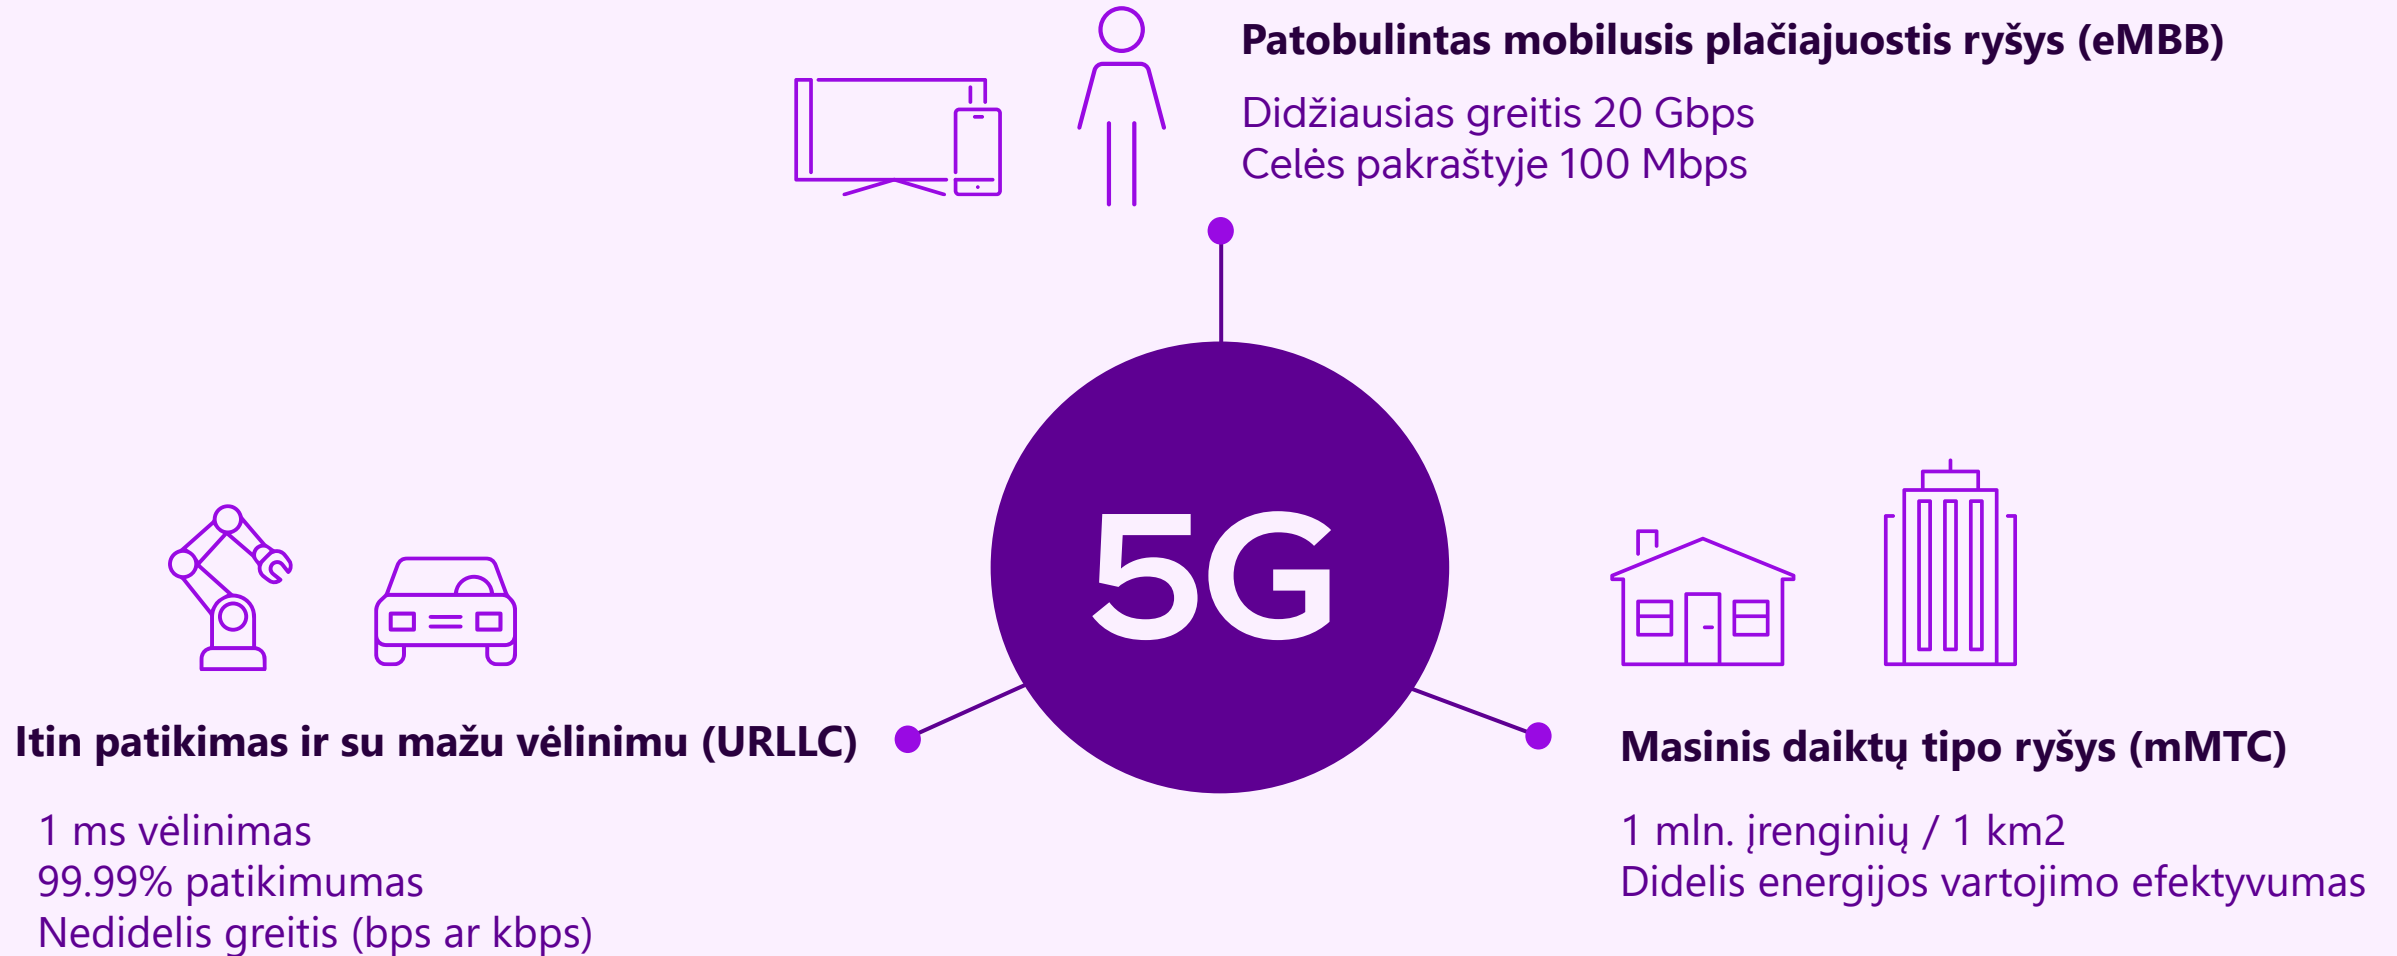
Patobulintas mobilusis plačiajuostis ryšys (eMBB)

Didžiausias greitis 20 Gbps
Celės pakraštyje 100 Mbps

5G

Itin patikimas ir su mažu vėlinimu (URLLC)

1 ms vėlinimas
99.99% patikimumas
Nedidelis greitis (bps ar kbps)

Masinis daiktų tipo ryšys (mMTC)

1 mln. įrenginių / 1 km2
Didelis energijos vartojimo efektyvumas